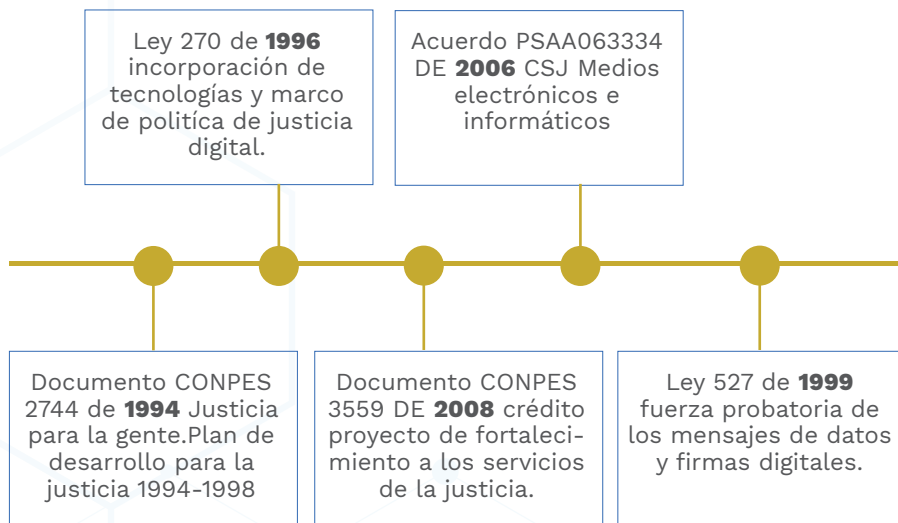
Ley 270 de **1996** incorporación de tecnologías y marco de política de justicia digital.

Acuerdo PSAA063334 DE **2006** CSJ Medios electrónicos e informáticos

Documento CONPES 2744 de **1994** Justicia para la gente.Plan de desarrollo para la justicia 1994-1998

Documento CONPES 3559 DE **2008** crédito proyecto de fortalecimiento a los servicios de la justicia.

Ley 527 de **1999** fuerza probatoria de los mensajes de datos y firmas digitales.